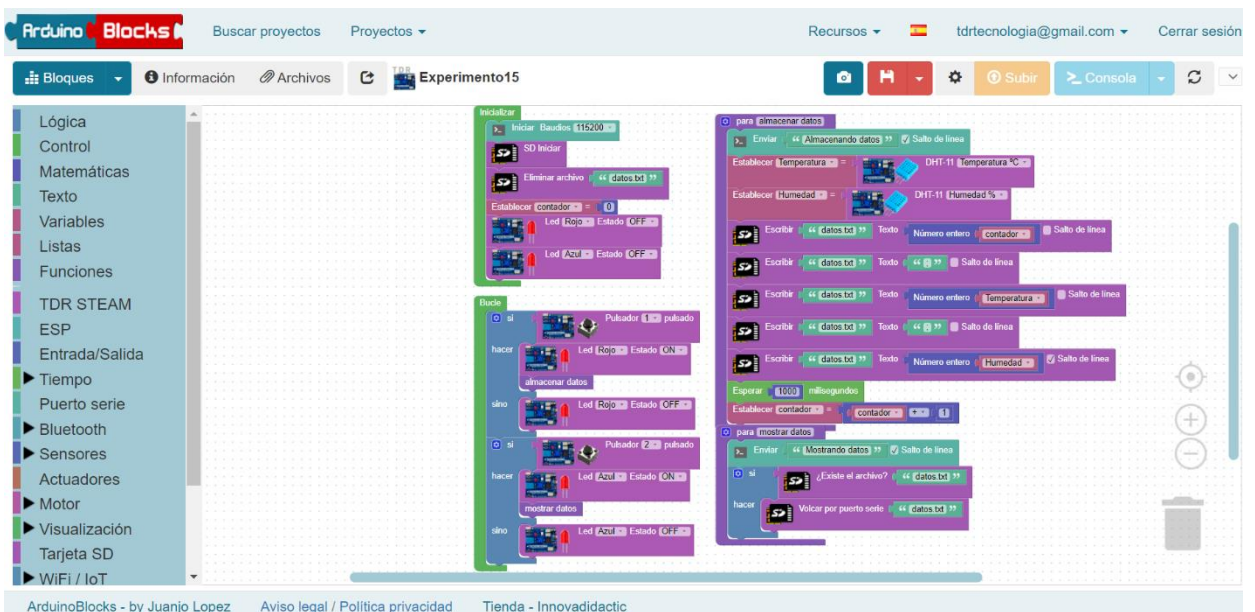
Arduino Blocks
Buscar proyectos
Proyectos ▾
Recursos ▾
tdrtecnologia@gmail.com ▾
Cerrar sesión

Bloques ▾
Información
Archivos
Experimento15
Subir
Consola

Lógica
Control
Matemáticas
Texto
Variables
Listas
Funciones
TDR STEAM
ESP
Entrada/Salida
Tiempo
Puerto serie
Bluetooth
Sensores
Actuadores
Motor
Visualización
Tarjeta SD
WiFi / IoT

Inicializar
Iniciar Baudios 115200
SD Iniciar
Eliminar archivo " datos.txt "
Establecer contador = 0
Led Rojo Estado OFF
Led Azul Estado OFF

Bucle
si
Pulsador 1 pulsado
hacer
Led Rojo Estado ON
almacenar datos
sino
Led Rojo Estado OFF
si
Pulsador 2 pulsado
hacer
Led Azul Estado ON
mostrar datos
sino
Led Azul Estado OFF

para almacenar datos
Enviar " Almacenando datos " Salto de línea
Establecer Temperatura = DHT-11 Temperatura ºC
Establecer Humedad = DHT-11 Humedad %
Escribir " datos.txt " Texto Número entero contador Salto de línea
Escribir " datos.txt " Texto " ; " Salto de línea
Escribir " datos.txt " Texto Número entero Temperatura Salto de línea
Escribir " datos.txt " Texto " ; " Salto de línea
Escribir " datos.txt " Texto Número entero Humedad Salto de línea
Esperar 1000 milisegundos
Establecer contador = contador + 1

para mostrar datos
Enviar " Mostrando datos " Salto de línea
si ¿Existe el archivo? " datos.txt "
hacer
Volcar por puerto serie " datos.txt "

ArduinoBlocks - by Juanjo Lopez
Aviso legal / Política privacidad
Tienda - Innovadidactic